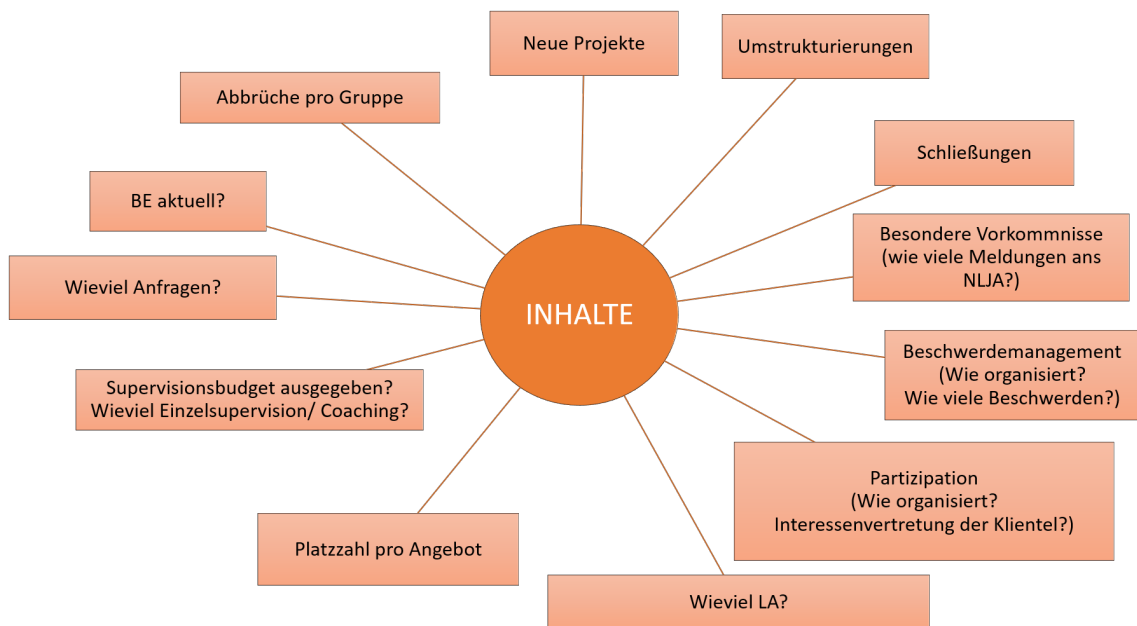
INHALTE

Neue Projekte

Umstrukturierungen

Schließungen

Besondere Vorkommnisse (wie viele Meldungen ans NLJA?)

Beschwerdemanagement (Wie organisiert? Wie viele Beschwerden?)

Partizipation (Wie organisiert? Interessenvertretung der Klientel?)

Wieviel LA?

Platzzahl pro Angebot

Supervisionsbudget ausgegeben? Wieviel Einzelsupervision/ Coaching?

Wieviel Anfragen?

BE aktuell?

Abbrüche pro Gruppe